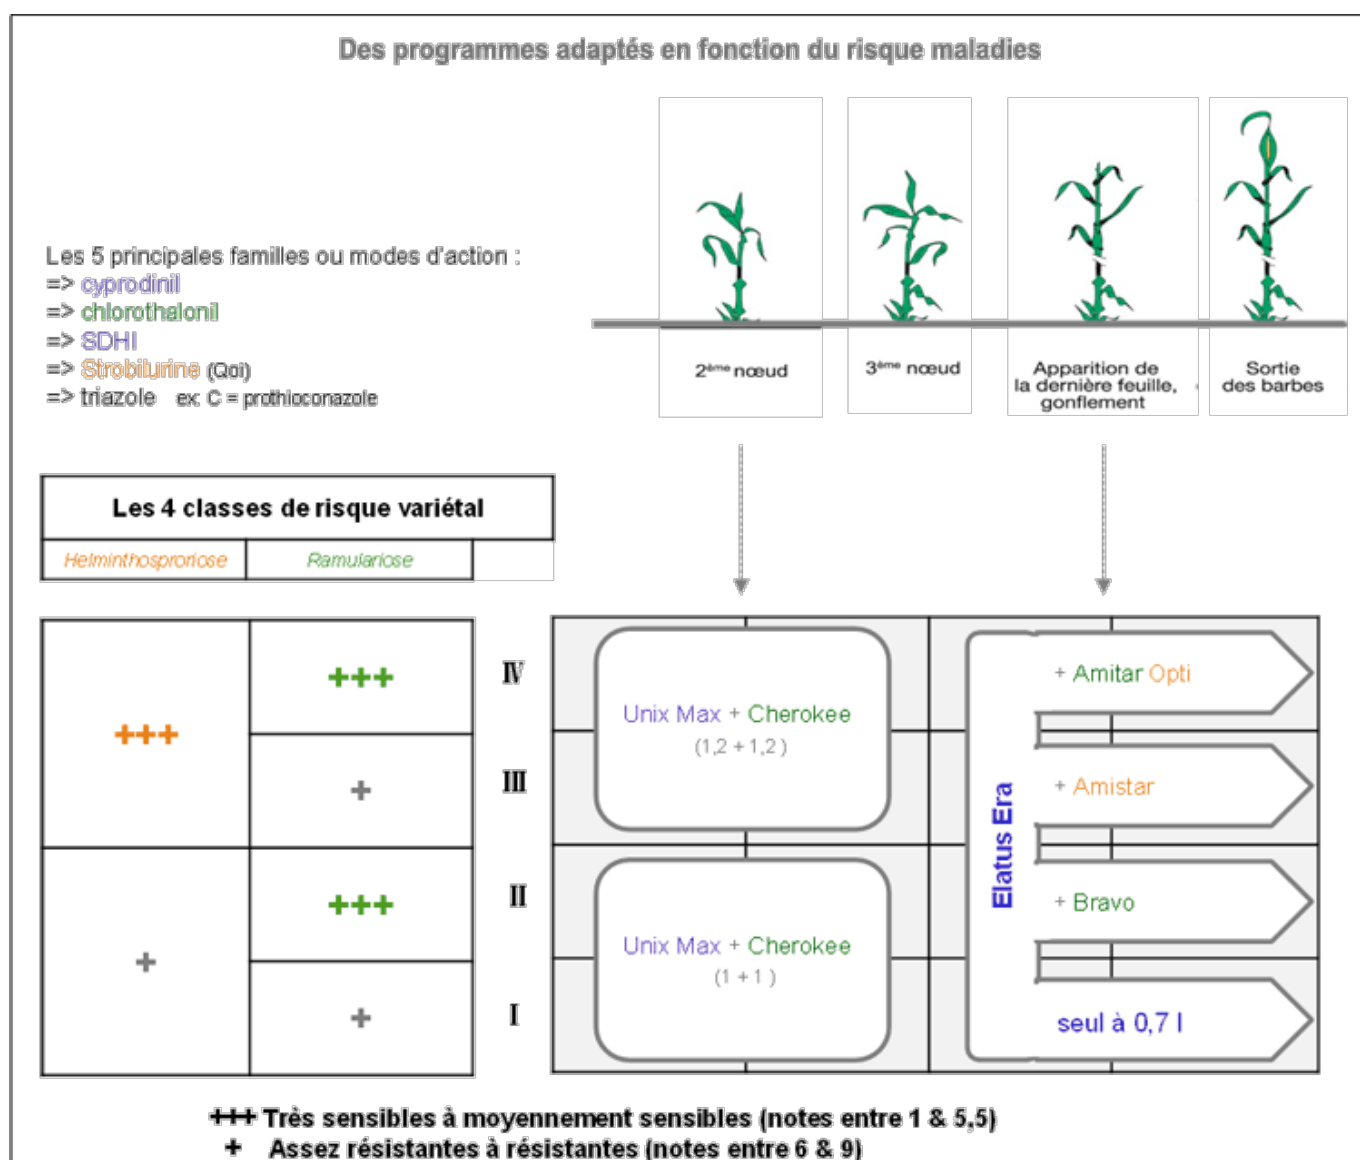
Des programmes adaptés en fonction du risque maladies

Les 5 principales familles ou modes d'action :
=> cyprodinil
=> chlorothalonil
=> SDHI
=> Strobilurine (Qoi)
=> triazole ex: C = prothioconazole

$2^{ème}$ nœud

$3^{ème}$ nœud

Apparition de la dernière feuille, gonflement

Sortie des barbes

| Les 4 classes de risque variétal | |
|---|---|
| Helminthosproriose | Ramulariose |

| | | |
|---|---|---|
| +++ | +++ | IV |
| | + | III |
| + | +++ | II |
| | + | I |

Unix Max + Cherokee
(1,2 + 1,2 )

Unix Max + Cherokee
(1 + 1 )

Elatus Era

+ Amitar Opti

+ Amistar

+ Bravo

seul à 0,7 l

+++ Très sensibles à moyennement sensibles (notes entre 1 & 5,5)
+ Assez résistantes à résistantes (notes entre 6 & 9)